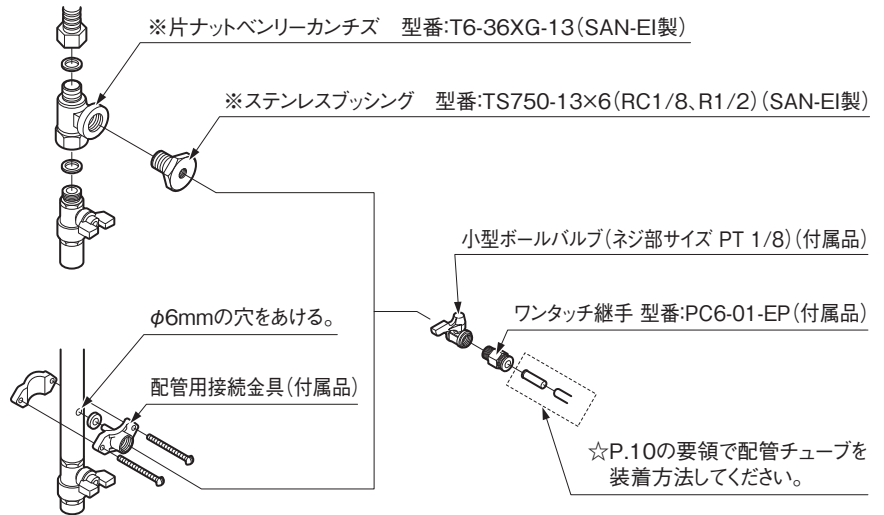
※片ナットベンリーカンチズ　型番:T6-36XG-13(SAN-EI製)

※ステンレスブッシング　型番:TS750-13×6(RC1/8、R1/2)(SAN-EI製)

小型ボールバルブ(ネジ部サイズ PT 1/8)(付属品)

$\phi$6mmの穴をあける。

ワンタッチ継手 型番:PC6-01-EP(付属品)

配管用接続金具(付属品)

☆P.10の要領で配管チューブを装着方法してください。